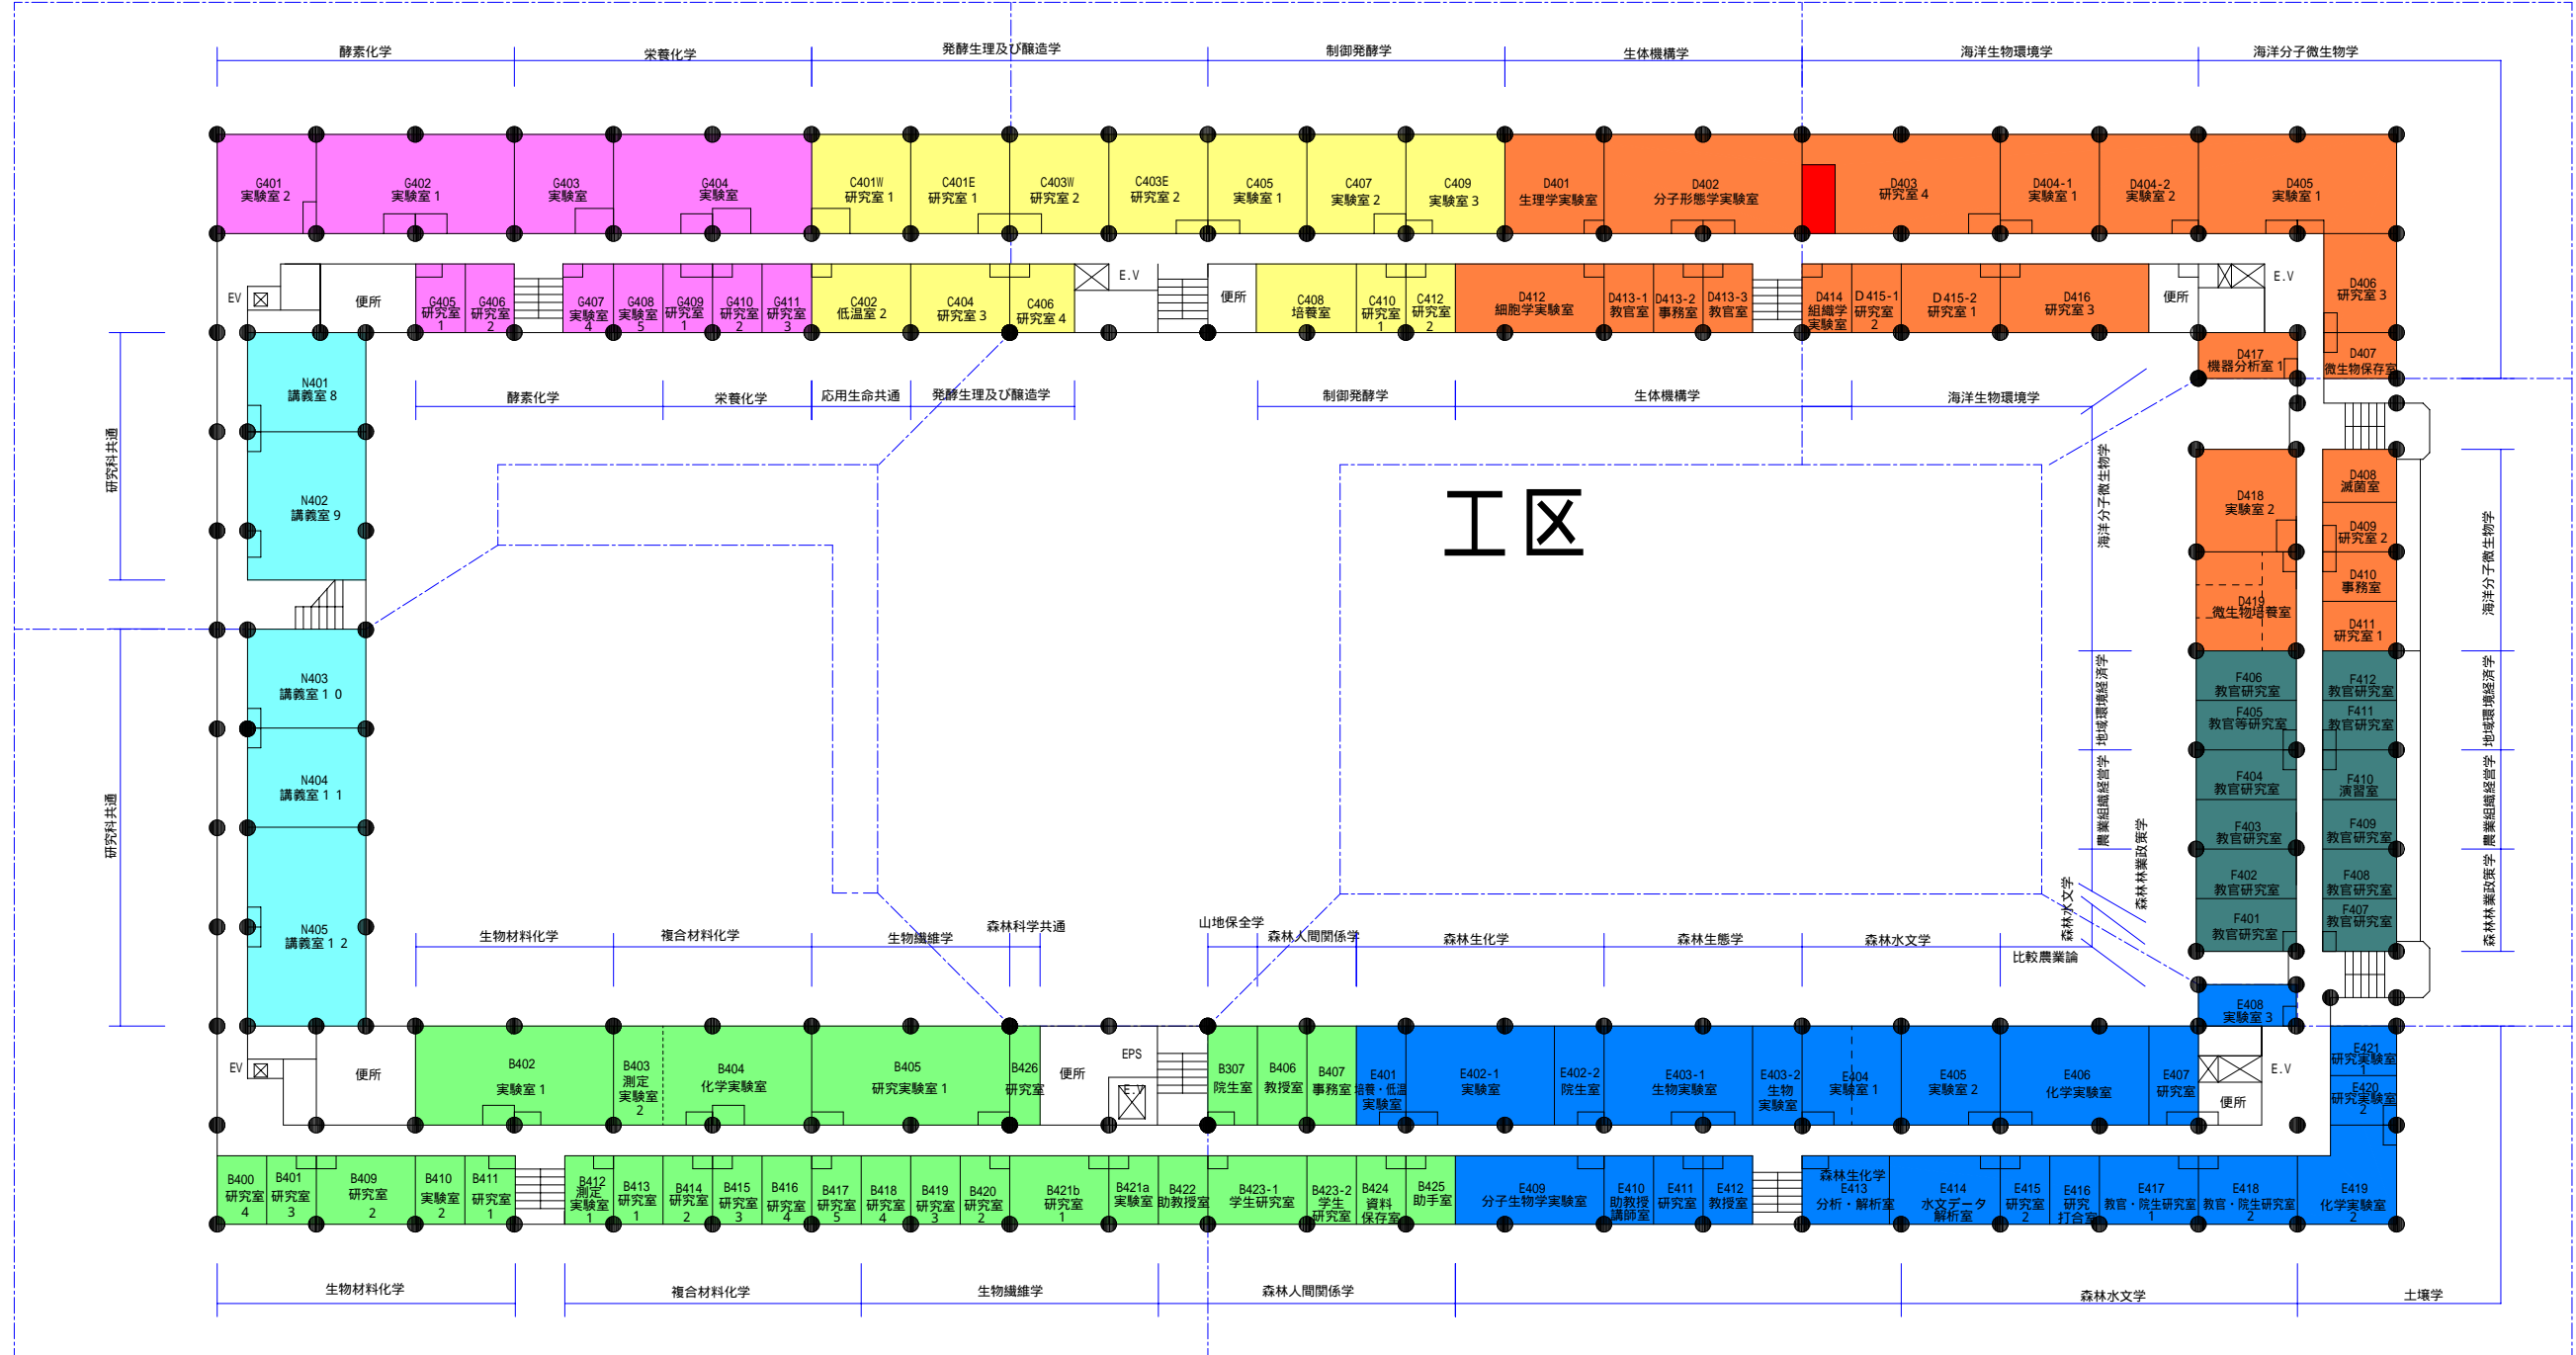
酵素化学 栄養化学 発酵生理及び醸造学 制御発酵学 生体機構学 海洋生物環境学 海洋分子微生物学

G401 実験室 2
G402 実験室 1
G403 実験室
G404 実験室
C401W 研究室 1
C401E 研究室 1
C403W 研究室 2
C403E 研究室 2
C405 実験室 1
C407 実験室 2
C409 実験室 3
D401 生理学実験室
D402 分子形態学実験室
D403 研究室 4
D404-1 実験室 1
D404-2 実験室 2
D405 実験室 1

EV 便所
G405 研究室 1
G406 研究室 2
G407 実験室 4
G408 実験室 5
G409 研究室 1
G410 研究室 2
G411 研究室 3
C402 低温室 2
C404 研究室 3
C406 研究室 4
E.V
便所
C408 培養室
C410 研究室 1
C412 研究室 2
D412 細胞学実験室
D413-1 教官室
D413-2 事務室
D413-3 教官室
D414 組織学実験室
D415-1 研究室 2
D415-2 研究室 1
D416 研究室 3
便所
E.V
D406 研究室 3
D407 微生物保存室
D417 機器分析室 1

酵素化学 栄養化学 応用生命共通 発酵生理及び醸造学 制御発酵学 生体機構学 海洋生物環境学

N401 講義室 8
N402 講義室 9
N403 講義室 1 0
N404 講義室 1 1
N405 講義室 1 2

研究科共通
研究科共通

工区

海洋分子微生物学
D418 実験室 2
D419 微生物培養室
D408 滅菌室
D409 研究室 2
D410 事務室
D411 研究室 1
海洋分子微生物学

地域環境経済学
F406 教官研究室
F405 教官等研究室
F404 教官研究室
F403 教官研究室
F402 教官研究室
F401 教官研究室
農業組織経営学
森林林業政策学
森林水文学
F412 教官研究室
F411 教官研究室
F410 演習室
F409 教官研究室
F408 教官研究室
F407 教官研究室
地域環境経済学
農業組織経営学
森林林業政策学

生物材料化学 複合材料化学 生物繊維学 森林科学共通 山地保全学 森林人間関係学 森林生化学 森林生態学 森林水文学 比較農業論

E408 実験室 3
E421 研究実験室 1
E420 研究実験室 2

EV 便所
B402 実験室 1
B403 測定実験室 2
B404 化学実験室
B405 研究実験室 1
B426 研究室
便所
EPS
E.V
B307 院生室
B406 教授室
B407 事務室
E401 培養・低温実験室
E402-1 実験室
E402-2 院生室
E403-1 生物実験室
E403-2 生物実験室
E404 実験室 1
E405 実験室 2
E406 化学実験室
E407 研究室
E.V
便所

B400 研究室 4
B401 研究室 3
B409 研究室 2
B410 実験室 2
B411 研究室 1
B412 測定実験室 1
B413 研究室 1
B414 研究室 2
B415 研究室 3
B416 研究室 4
B417 研究室 5
B418 研究室 4
B419 研究室 3
B420 研究室 2
B421b 研究室 1
B421a 実験室
B422 助教授室
B423-1 学生研究室
B423-2 学生研究室
B424 資料保存室
B425 助手室
E409 分子生物学実験室
E410 助教授講師室
E411 研究室
E412 教授室
森林生化学 E413 分析・解析室
E414 水文データ解析室
E415 研究室 2
E416 研究打合室
E417 教官・院生研究室 1
E418 教官・院生研究室 2
E419 化学実験室 2

生物材料化学 複合材料化学 生物繊維学 森林人間関係学 森林水文学 土壌学